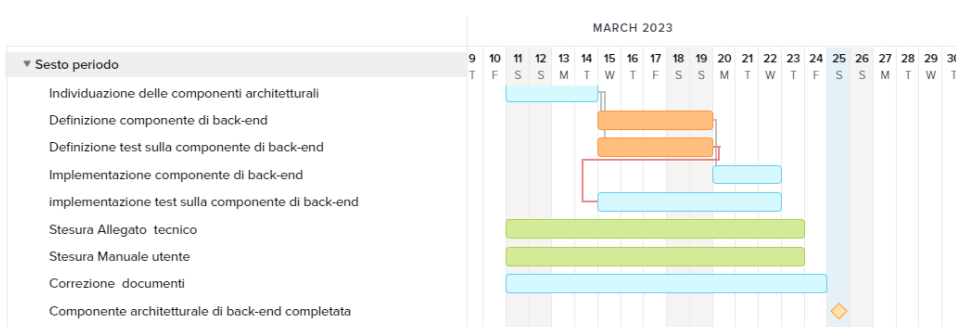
MARCH 2023

▼ Sesto periodo

| 9 | 10 | 11 | 12 | 13 | 14 | 15 | 16 | 17 | 18 | 19 | 20 | 21 | 22 | 23 | 24 | 25 | 26 | 27 | 28 | 29 | 30 |
|---|---|---|---|---|---|---|---|---|---|---|---|---|---|---|---|---|---|---|---|---|---|
| T | F | S | S | M | T | W | T | F | S | S | M | T | W | T | F | S | S | M | T | W | T |

Individuazione delle componenti architetturali
Definizione componente di back-end
Definizione test sulla componente di back-end
Implementazione componente di back-end
implementazione test sulla componente di back-end
Stesura Allegato tecnico
Stesura Manuale utente
Correzione documenti
Componente architetturale di back-end completata